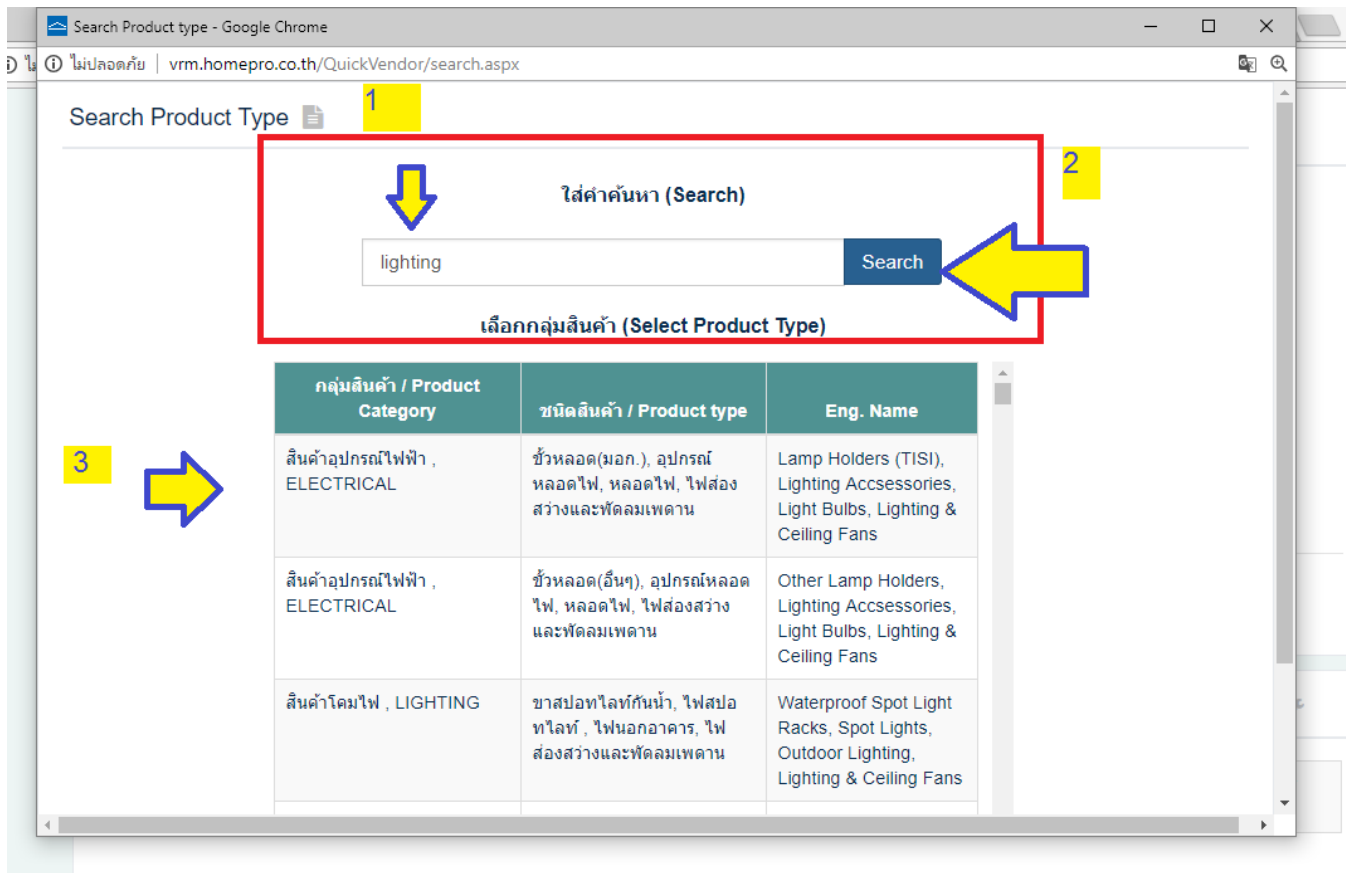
Search Product type - Google Chrome

ไม่ปลอดภัย | vrm.homepro.co.th/QuickVendor/search.aspx

Search Product Type

1

2

ใส่คำค้นหา (Search)

lighting

Search

เลือกกลุ่มสินค้า (Select Product Type)

3

| กลุ่มสินค้า / Product Category | ชนิดสินค้า / Product type | Eng. Name |
|---|---|---|
| สินค้าอุปกรณ์ไฟฟ้า , ELECTRICAL | ขั้วหลอด(มอก.), อุปกรณ์หลอดไฟ, หลอดไฟ, ไฟส่องสว่างและพัดลมเพดาน | Lamp Holders (TISI), Lighting Accsessories, Light Bulbs, Lighting & Ceiling Fans |
| สินค้าอุปกรณ์ไฟฟ้า , ELECTRICAL | ขั้วหลอด(อื่นๆ), อุปกรณ์หลอดไฟ, หลอดไฟ, ไฟส่องสว่างและพัดลมเพดาน | Other Lamp Holders, Lighting Accsessories, Light Bulbs, Lighting & Ceiling Fans |
| สินค้าโคมไฟ , LIGHTING | ขาสปอทไลท์กันน้ำ, ไฟสปอทไลท์ , ไฟนอกอาคาร, ไฟส่องสว่างและพัดลมเพดาน | Waterproof Spot Light Racks, Spot Lights, Outdoor Lighting, Lighting & Ceiling Fans |